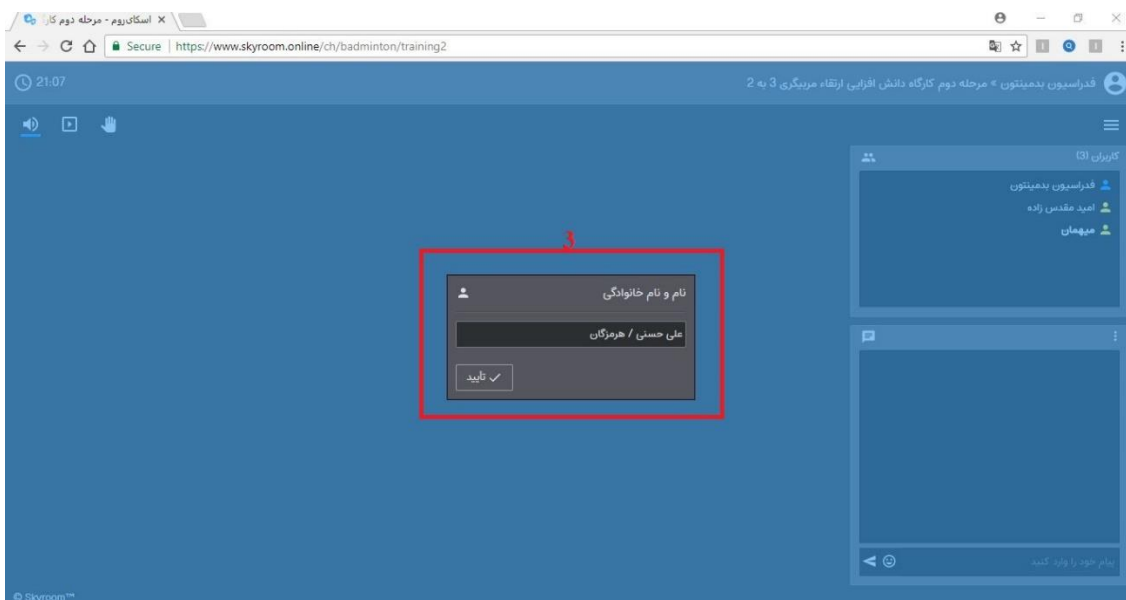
اسکای‌روم - مرحله دوم کارگ ×

Secure | https://www.skyroom.online/ch/badminton/training2

21:07

فدراسیون بدمینتون » مرحله دوم کارگاه دانش افزایی ارتقاء مربیگری 3 به 2

کاربران (3)

فدراسیون بدمینتون
امید مقدس زاده
میهمان

3

نام و نام خانوادگی

علی حسنی / هرمزگان

تایید

پیام خود را وارد کنید

© Skyroom™